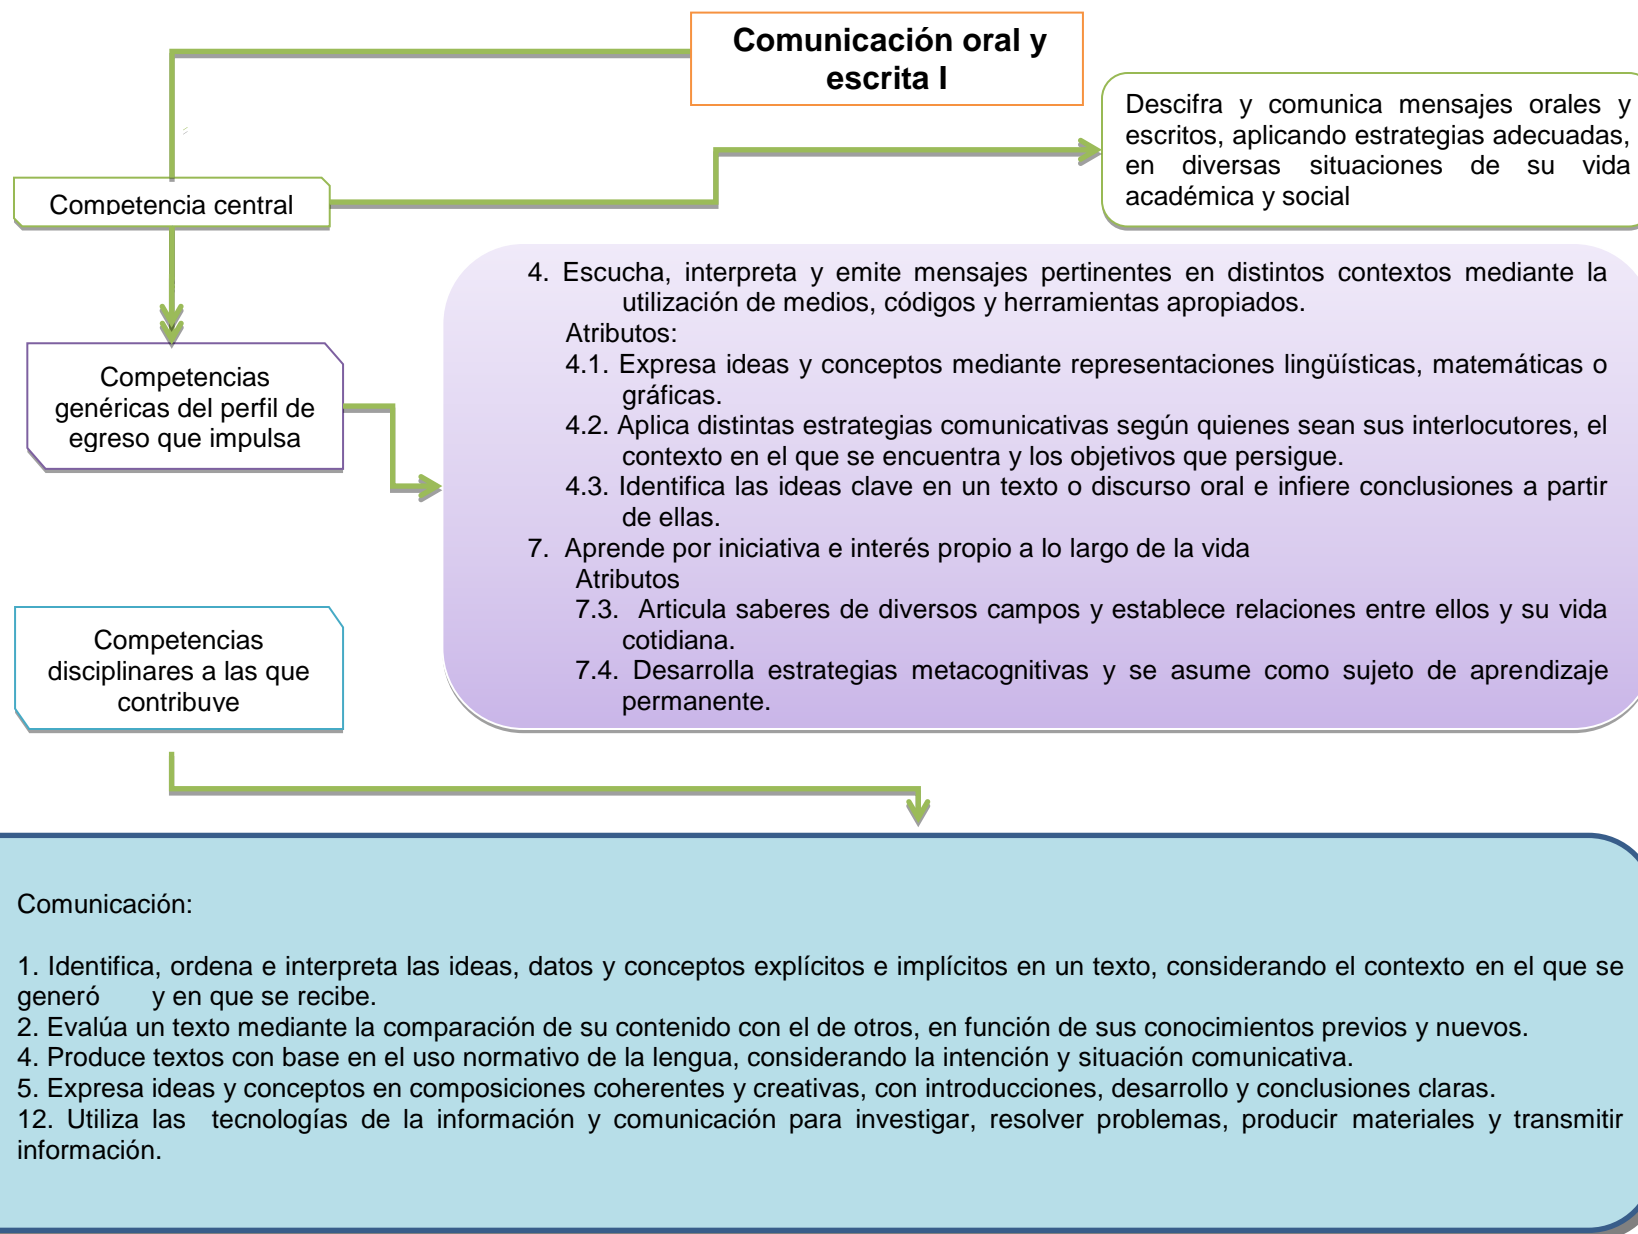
Comunicación oral y escrita I

Competencia central

Descifra y comunica mensajes orales y escritos, aplicando estrategias adecuadas, en diversas situaciones de su vida académica y social

Competencias genéricas del perfil de egreso que impulsa

4. Escucha, interpreta y emite mensajes pertinentes en distintos contextos mediante la utilización de medios, códigos y herramientas apropiados.
Atributos:
4.1. Expresa ideas y conceptos mediante representaciones lingüísticas, matemáticas o gráficas.
4.2. Aplica distintas estrategias comunicativas según quienes sean sus interlocutores, el contexto en el que se encuentra y los objetivos que persigue.
4.3. Identifica las ideas clave en un texto o discurso oral e infiere conclusiones a partir de ellas.
7. Aprende por iniciativa e interés propio a lo largo de la vida
Atributos
7.3. Articula saberes de diversos campos y establece relaciones entre ellos y su vida cotidiana.
7.4. Desarrolla estrategias metacognitivas y se asume como sujeto de aprendizaje permanente.

Competencias disciplinares a las que contribuye

Comunicación:

1. Identifica, ordena e interpreta las ideas, datos y conceptos explícitos e implícitos en un texto, considerando el contexto en el que se generó y en que se recibe.
2. Evalúa un texto mediante la comparación de su contenido con el de otros, en función de sus conocimientos previos y nuevos.
4. Produce textos con base en el uso normativo de la lengua, considerando la intención y situación comunicativa.
5. Expresa ideas y conceptos en composiciones coherentes y creativas, con introducciones, desarrollo y conclusiones claras.
12. Utiliza las tecnologías de la información y comunicación para investigar, resolver problemas, producir materiales y transmitir información.